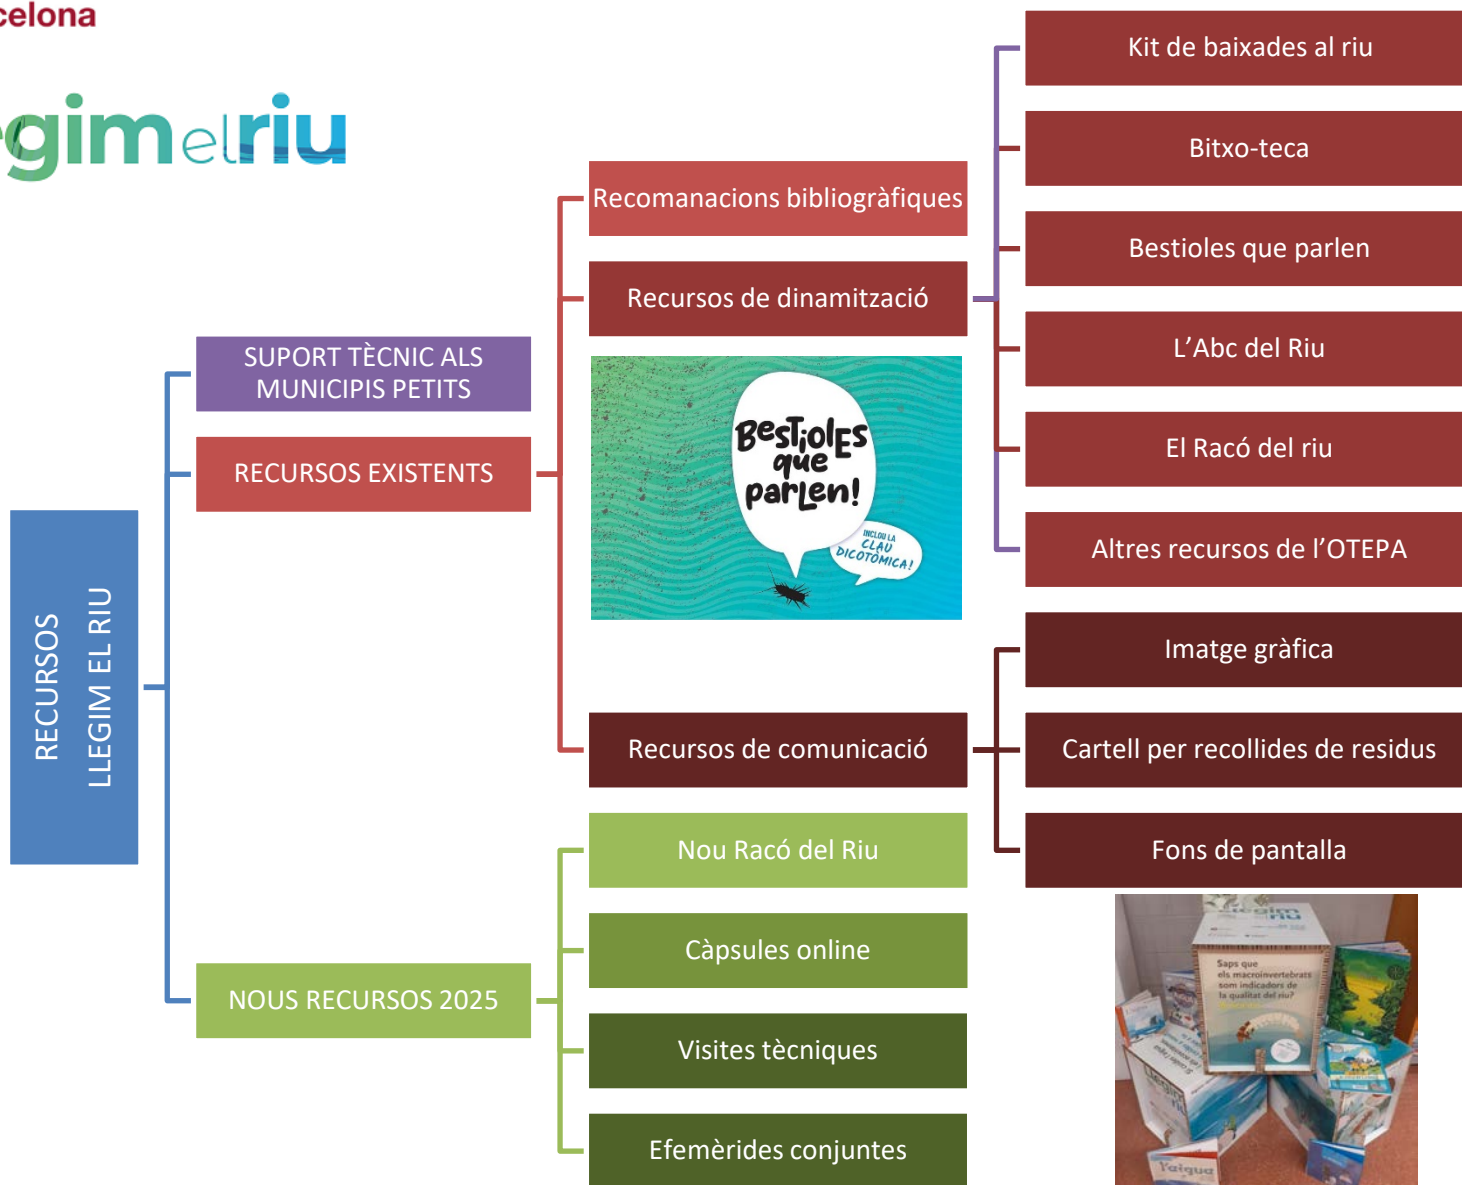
celona

egimelriu

RECURSOS LLEGIM EL RIU

SUPORT TÈCNIC ALS MUNICIPIS PETITS

RECURSOS EXISTENTS

NOUS RECURSOS 2025

Recomanacions bibliogràfiques

Recursos de dinamització

Bestioles que parlen!

INCLOU LA CLAU DICOTÒMICA!

Recursos de comunicació

Nou Racó del Riu

Càpsules online

Visites tècniques

Efemèrides conjuntes

Kit de baixades al riu

Bitxo-teca

Bestioles que parlen

L'Abc del Riu

El Racó del riu

Altres recursos de l'OTEPA

Imatge gràfica

Cartell per recollides de residus

Fons de pantalla

Saps que els macroinvertebrats som indicadors de la qualitat del riu?

l'aigua